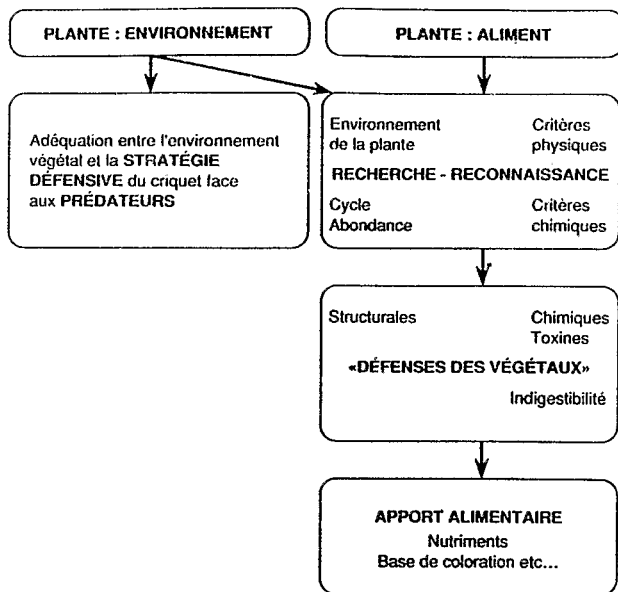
PLANTE : ENVIRONNEMENT

PLANTE : ALIMENT

Adéquation entre l'environnement végétal et la STRATÉGIE DÉFENSIVE du criquet face aux PRÉDATEURS

Environnement de la plante

Critères physiques

RECHERCHE - RECONNAISSANCE

Cycle
Abondance

Critères chimiques

Structurales

Chimiques
Toxines

«DÉFENSES DES VÉGÉTAUX»

Indigestibilité

APPORT ALIMENTAIRE
Nutriments
Base de coloration etc...